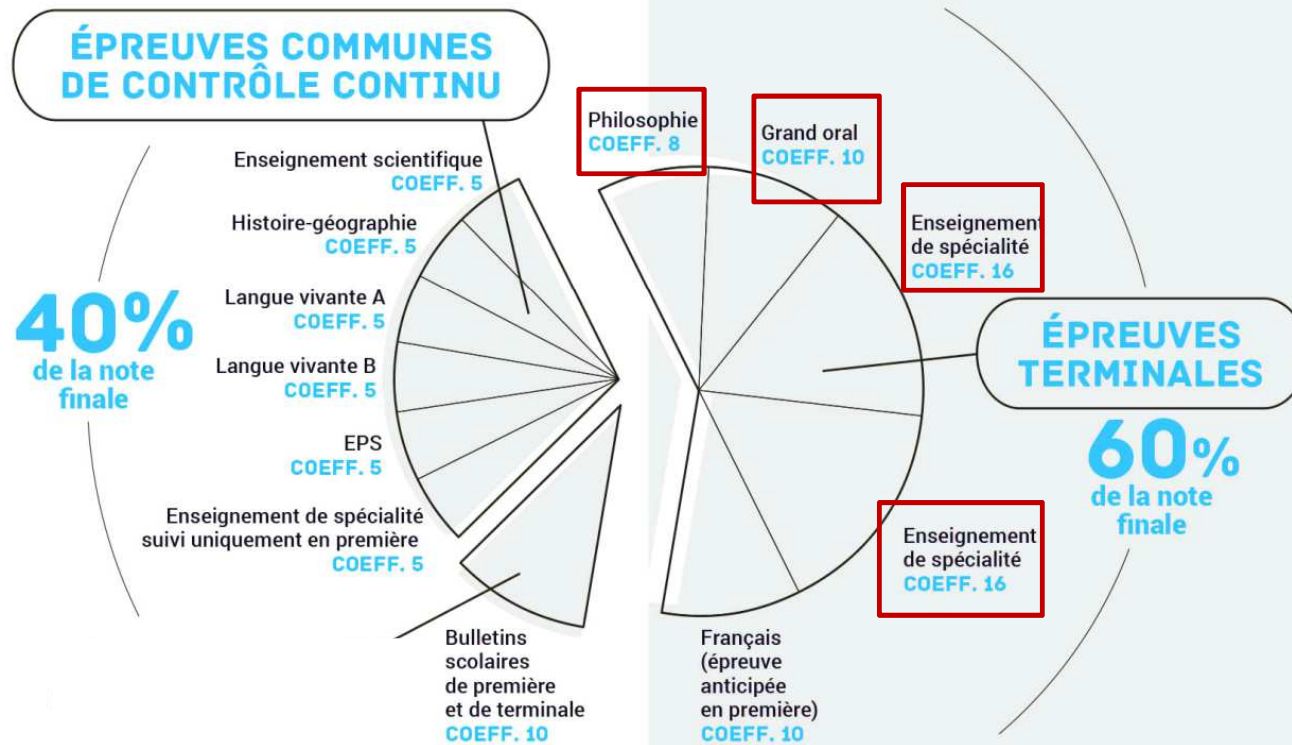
ÉPREUVES COMMUNES DE CONTRÔLE CONTINU

Enseignement scientifique
COEFF. 5

Histoire-géographie
COEFF. 5

Langue vivante A
COEFF. 5

Langue vivante B
COEFF. 5

EPS
COEFF. 5

Enseignement de spécialité suivi uniquement en première
COEFF. 5

40% de la note finale

Bulletins scolaires de première et de terminale
COEFF. 10

Philosophie
COEFF. 8

Grand oral
COEFF. 10

Enseignement de spécialité
COEFF. 16

ÉPREUVES TERMINALES

60% de la note finale

Enseignement de spécialité
COEFF. 16

Français (épreuve anticipée en première)
COEFF. 10